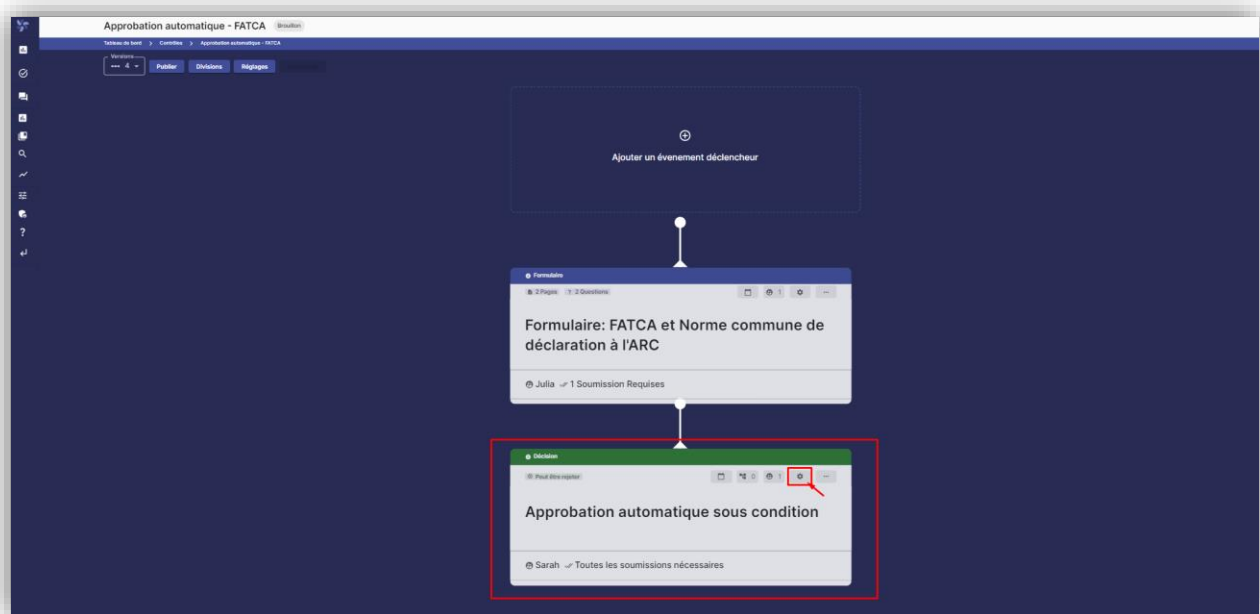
Approbation automatique - FATCA Brouillon

Tableau de bord > Contrôles > Approbation automatique - FATCA

Versions
4

Publier Divisions Réglages

Ajouter un évenement déclencheur

Formulaire

2 Pages 2 Questions

1

Formulaire: FATCA et Norme commune de déclaration à l'ARC

Julia 1 Soumission Requises

Décision

Peut être rejeter

0 1

Approbation automatique sous condition

Sarah Toutes les soumissions nécessaires